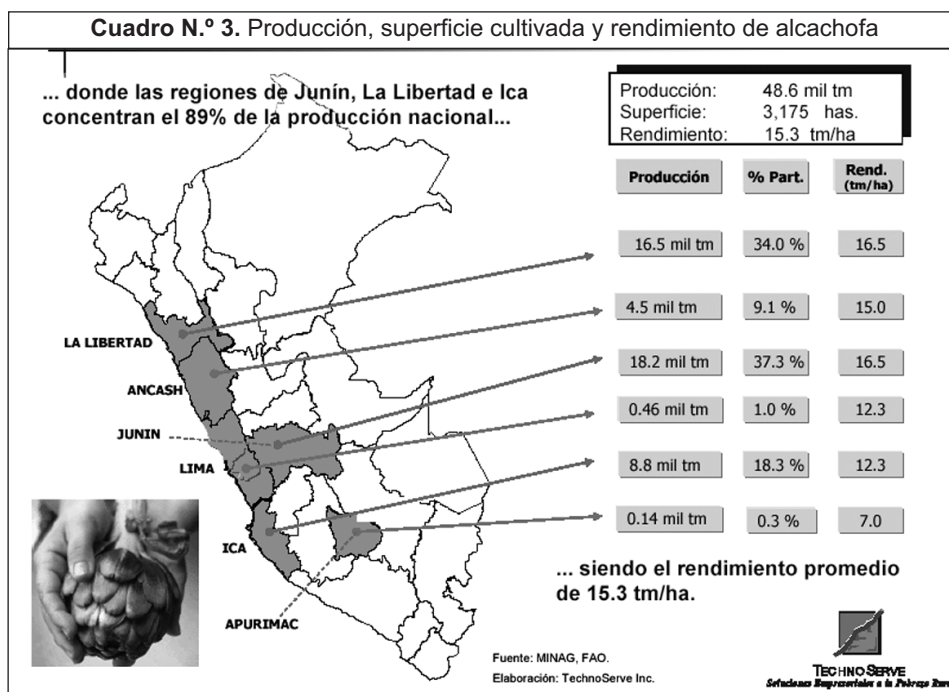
**Cuadro N.º 3.** Producción, superficie cultivada y rendimiento de alcachofa

... donde las regiones de Junín, La Libertad e Ica concentran el 89% de la producción nacional...

Producción: 48.6 mil tm
Superficie: 3,175 has.
Rendimiento: 15.3 tm/ha

| Producción | % Part. | Rend. (tm/ha) |
|---|---|---|
| 16.5 mil tm | 34.0 % | 16.5 |
| 4.5 mil tm | 9.1 % | 15.0 |
| 18.2 mil tm | 37.3 % | 16.5 |
| 0.46 mil tm | 1.0 % | 12.3 |
| 8.8 mil tm | 18.3 % | 12.3 |
| 0.14 mil tm | 0.3 % | 7.0 |

LA LIBERTAD
ANCASH
JUNIN
LIMA
ICA
APURIMAC

... siendo el rendimiento promedio de 15.3 tm/ha.

Fuente: MINAG, FAO.
Elaboración: TechnoServe Inc.

TECHNOSERVE
Soluciones Empresariales a la Pobreza Rur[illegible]